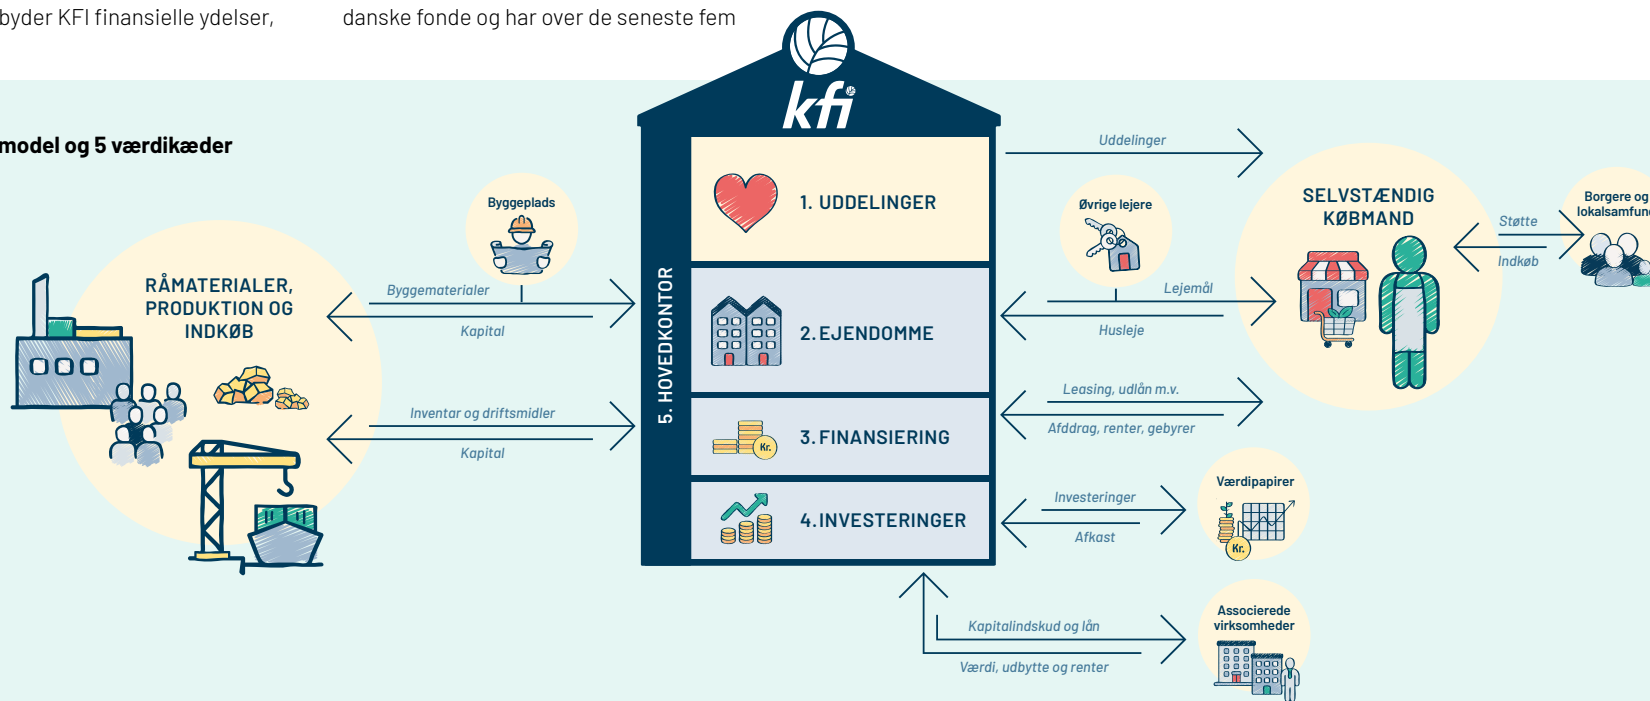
byder KFI finansielle ydelser,

danske fonde og har over de seneste fem

model og 5 værdikæder

kfi

1. UDDELINGER

2. EJENDOMME

3. FINANSIERING

4. INVESTERINGER

5. HOVEDKONTOR

RÅMATERIALER, PRODUKTION OG INDKØB

Byggeplads

Byggematerialer

Kapital

Inventar og driftsmidler

Kapital

Uddelinger

Øvrige lejere

Lejemål

Husleje

Leasing, udlån m.v.

Afddrag, renter, gebyrer

Investeringer

Afkast

Værdipapirer

Kr.

Kr.

Kapitalindskud og lån

Værdi, udbytte og renter

Associerede virksomheder

SELVSTÆNDIG KØBMAND

Støtte

Indkøb

Borgere og lokalsamfun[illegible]